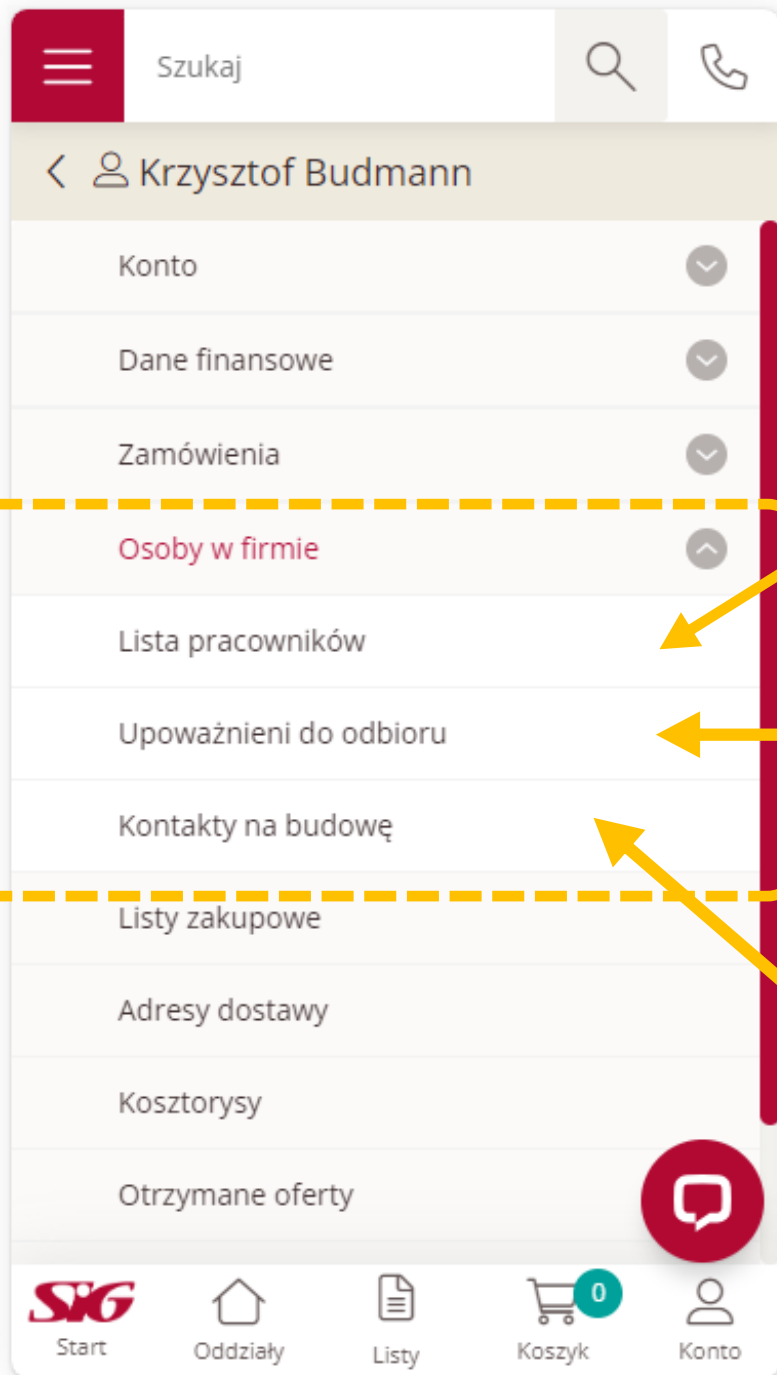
Szukaj

Krzysztof Budmann

Konto

Dane finansowe

Zamówienia

Osoby w firmie

Lista pracowników

Upoważnieni do odbioru

Kontakty na budowę

Listy zakupowe

Adresy dostawy

Kosztorysy

Otrzymane oferty

SIG
Start

Oddziały

Listy

0
Koszyk

Konto